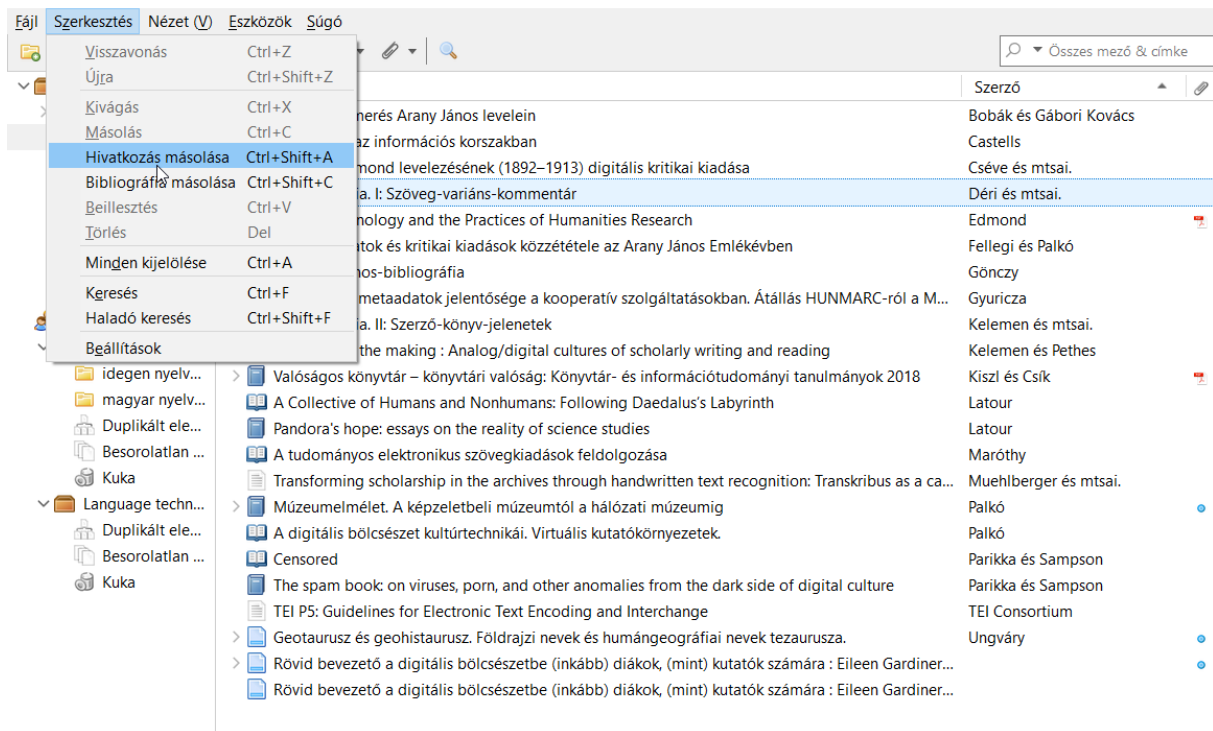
Fájl Szerkesztés Nézet (V) Eszközök Súgó

Visszavonás Ctrl+Z
Újra Ctrl+Shift+Z
Kivágás Ctrl+X
Másolás Ctrl+C
Hivatkozás másolása Ctrl+Shift+A
Bibliográfia másolása Ctrl+Shift+C
Beillesztés Ctrl+V
Törlés Del
Minden kijelölése Ctrl+A
Keresés Ctrl+F
Haladó keresés Ctrl+Shift+F
Beállítások

Összes mező & címke

Szerző

| | Szerző |
|---|---|
| nerés Arany János levelein | Bobák és Gábori Kovács |
| az információs korszakban | Castells |
| mond levelezésének (1892–1913) digitális kritikai kiadása | Cséve és mtsai. |
| a. I: Szöveg-variáns-kommentár | Déri és mtsai. |
| nology and the Practices of Humanities Research | Edmond |
| atok és kritikai kiadások közzététele az Arany János Emlékévben | Fellegi és Palkó |
| nos-bibliográfia | Gönczy |
| metaadatok jelentősége a kooperatív szolgáltatásokban. Átállás HUNMARC-ról a M... | Gyuricza |
| a. II: Szerző-könyv-jelenetek | Kelemen és mtsai. |
| the making : Analog/digital cultures of scholarly writing and reading | Kelemen és Pethes |
| Valóságos könyvtár – könyvtári valóság: Könyvtár- és információtudományi tanulmányok 2018 | Kiszl és Csík |
| A Collective of Humans and Nonhumans: Following Daedalus's Labyrinth | Latour |
| Pandora's hope: essays on the reality of science studies | Latour |
| A tudományos elektronikus szövegkiadások feldolgozása | Maróthy |
| Transforming scholarship in the archives through handwritten text recognition: Transkribus as a ca... | Muehlberger és mtsai. |
| Múzeumelmélet. A képzeletbeli múzeumtól a hálózati múzeumig | Palkó |
| A digitális bölcsészet kultúrtechnikái. Virtuális kutatókörnyezetek. | Palkó |
| Censored | Parikka és Sampson |
| The spam book: on viruses, porn, and other anomalies from the dark side of digital culture | Parikka és Sampson |
| TEI P5: Guidelines for Electronic Text Encoding and Interchange | TEI Consortium |
| Geotaurusz és geohistaurusz. Földrajzi nevek és humángeográfiai nevek tezaurusza. | Ungváry |
| Rövid bevezető a digitális bölcsészetbe (inkább) diákok, (mint) kutatók számára : Eileen Gardiner... | |
| Rövid bevezető a digitális bölcsészetbe (inkább) diákok, (mint) kutatók számára : Eileen Gardiner... | |

idegen nyelv...
magyar nyelv...
Duplikált ele...
Besorolatlan ...
Kuka
Language techn...
Duplikált ele...
Besorolatlan ...
Kuka